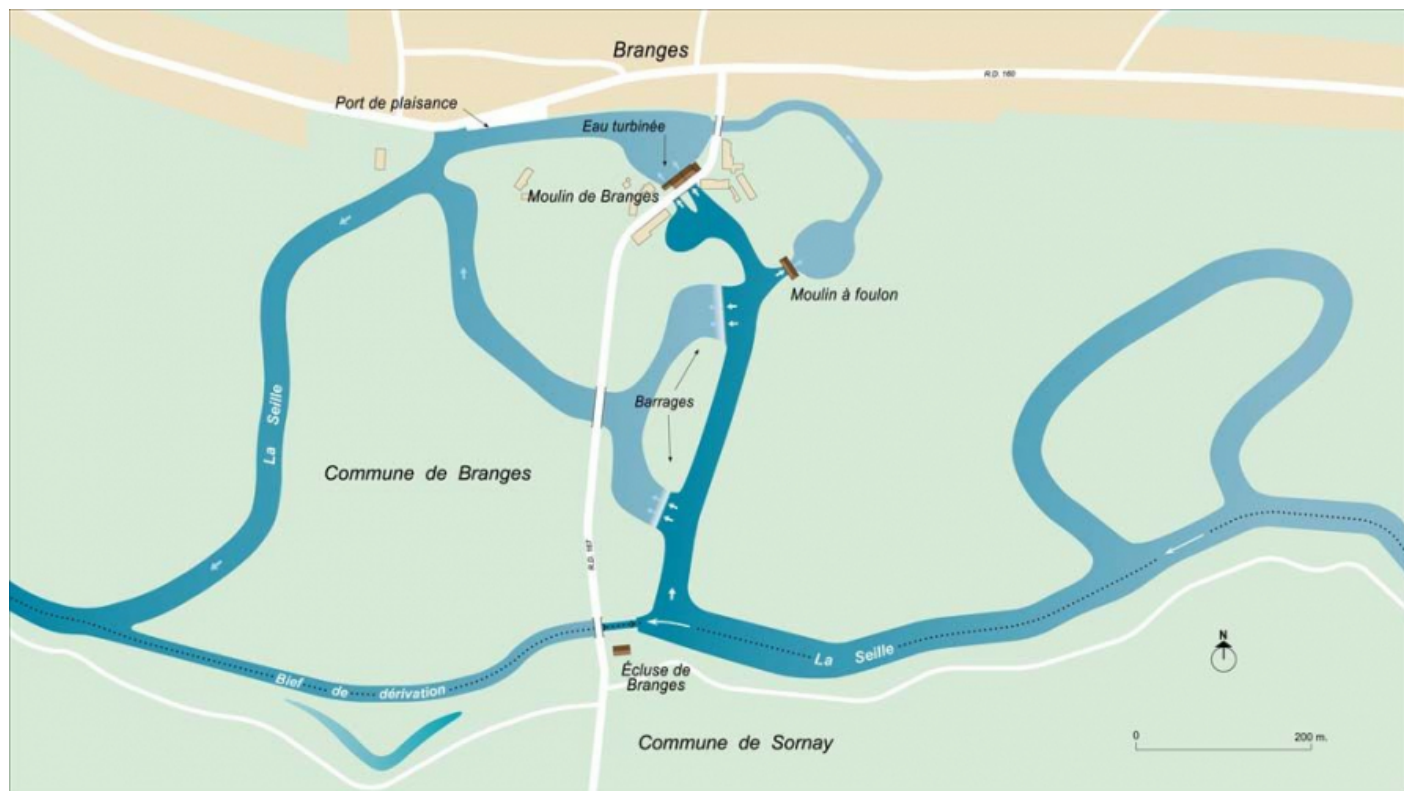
Branges

R.D. 160

Port de plaisance

Eau turbinée

Moulin de Branges

Moulin à foulon

Barrages

La Seille

Commune de Branges

R.D. 167

La Seille

Écluse de Branges

Bief de dérivation

Commune de Sornay

N

0

200 m.